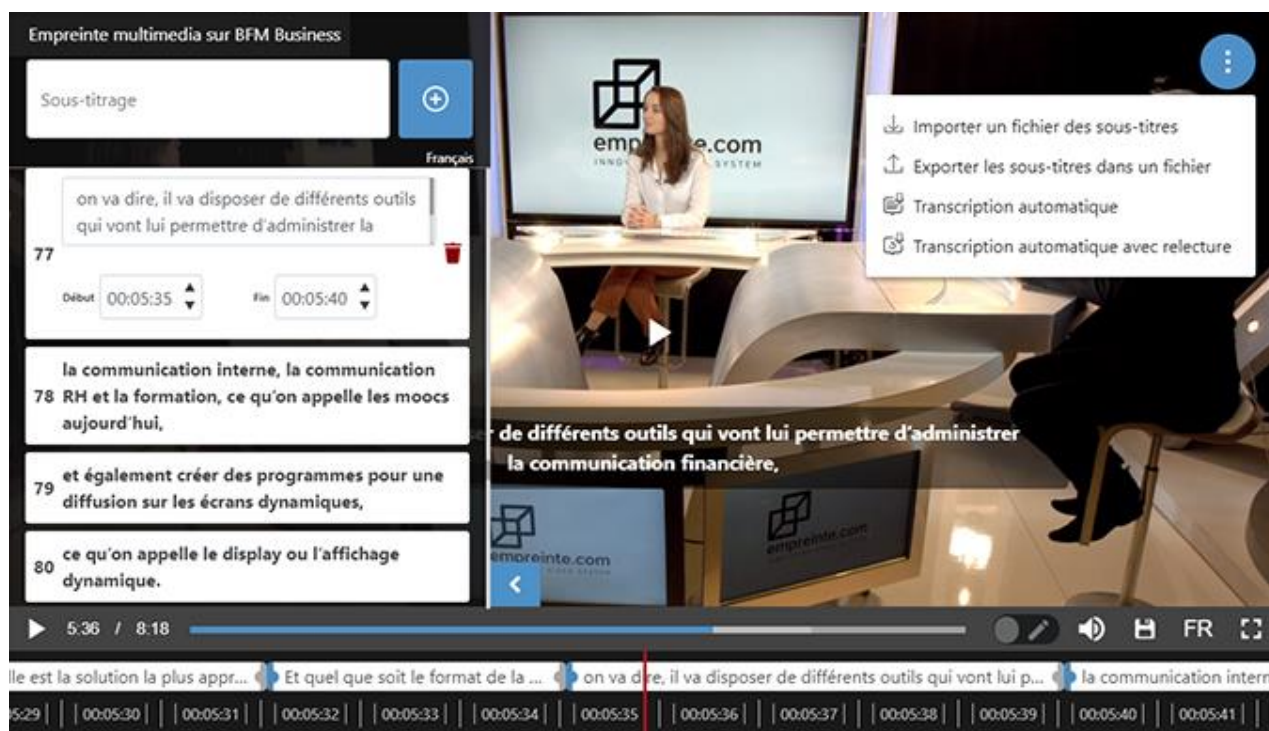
Empreinte multimedia sur BFM Business

Sous-titrage

Français

on va dire, il va disposer de différents outils qui vont lui permettre d'administrer la

77

Début 00:05:35

Fin 00:05:40

78 la communication interne, la communication RH et la formation, ce qu'on appelle les moocs aujourd'hui,

79 et également créer des programmes pour une diffusion sur les écrans dynamiques,

80 ce qu'on appelle le display ou l'affichage dynamique.

emp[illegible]e.com

Importer un fichier des sous-titres
Exporter les sous-titres dans un fichier
Transcription automatique
Transcription automatique avec relecture

r de différents outils qui vont lui permettre d'administrer la communication financière,

empreinte.com

empreinte.com

5:36 / 8:18

FR

le est la solution la plus appr... Et quel que soit le format de la ... on va dire, il va disposer de différents outils qui vont lui p... la communication intern

0:05:29 | 00:05:30 | 00:05:31 | 00:05:32 | 00:05:33 | 00:05:34 | 00:05:35 | 00:05:36 | 00:05:37 | 00:05:38 | 00:05:39 | 00:05:40 | 00:05:41